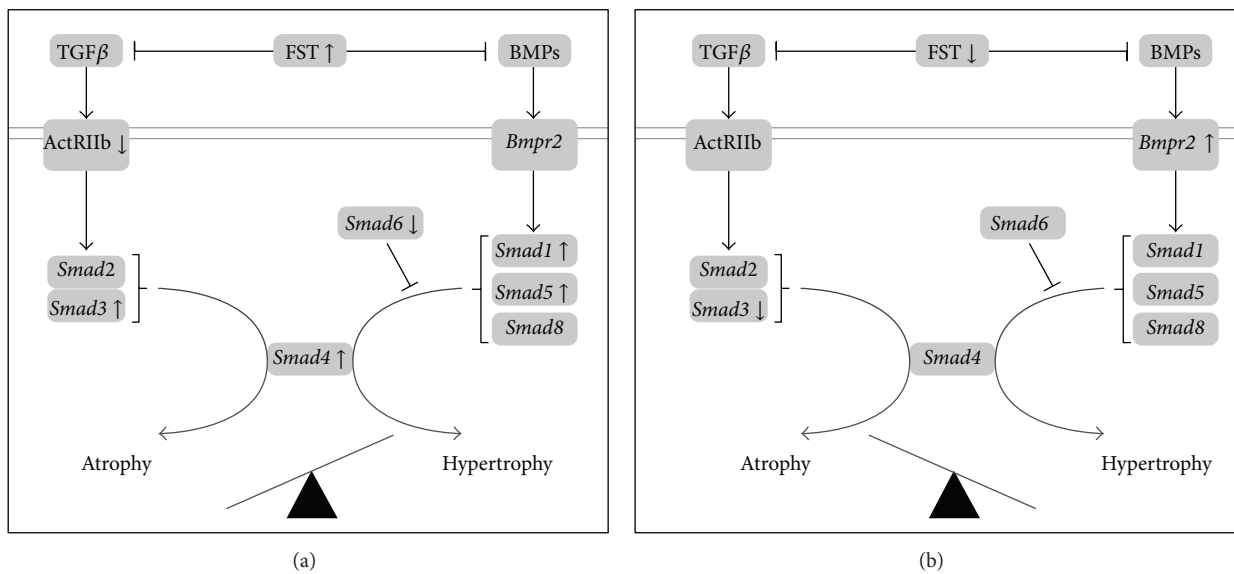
TGF$\beta$

FST ↑

BMPs

ActRIIb ↓

Bmpr2

Smad6 ↓

Smad2

Smad3 ↑

Smad1 ↑

Smad5 ↑

Smad8

Smad4 ↑

Atrophy

Hypertrophy

(a)

TGF$\beta$

FST ↓

BMPs

ActRIIb

Bmpr2 ↑

Smad6

Smad2

Smad3 ↓

Smad1

Smad5

Smad8

Smad4

Atrophy

Hypertrophy

(b)